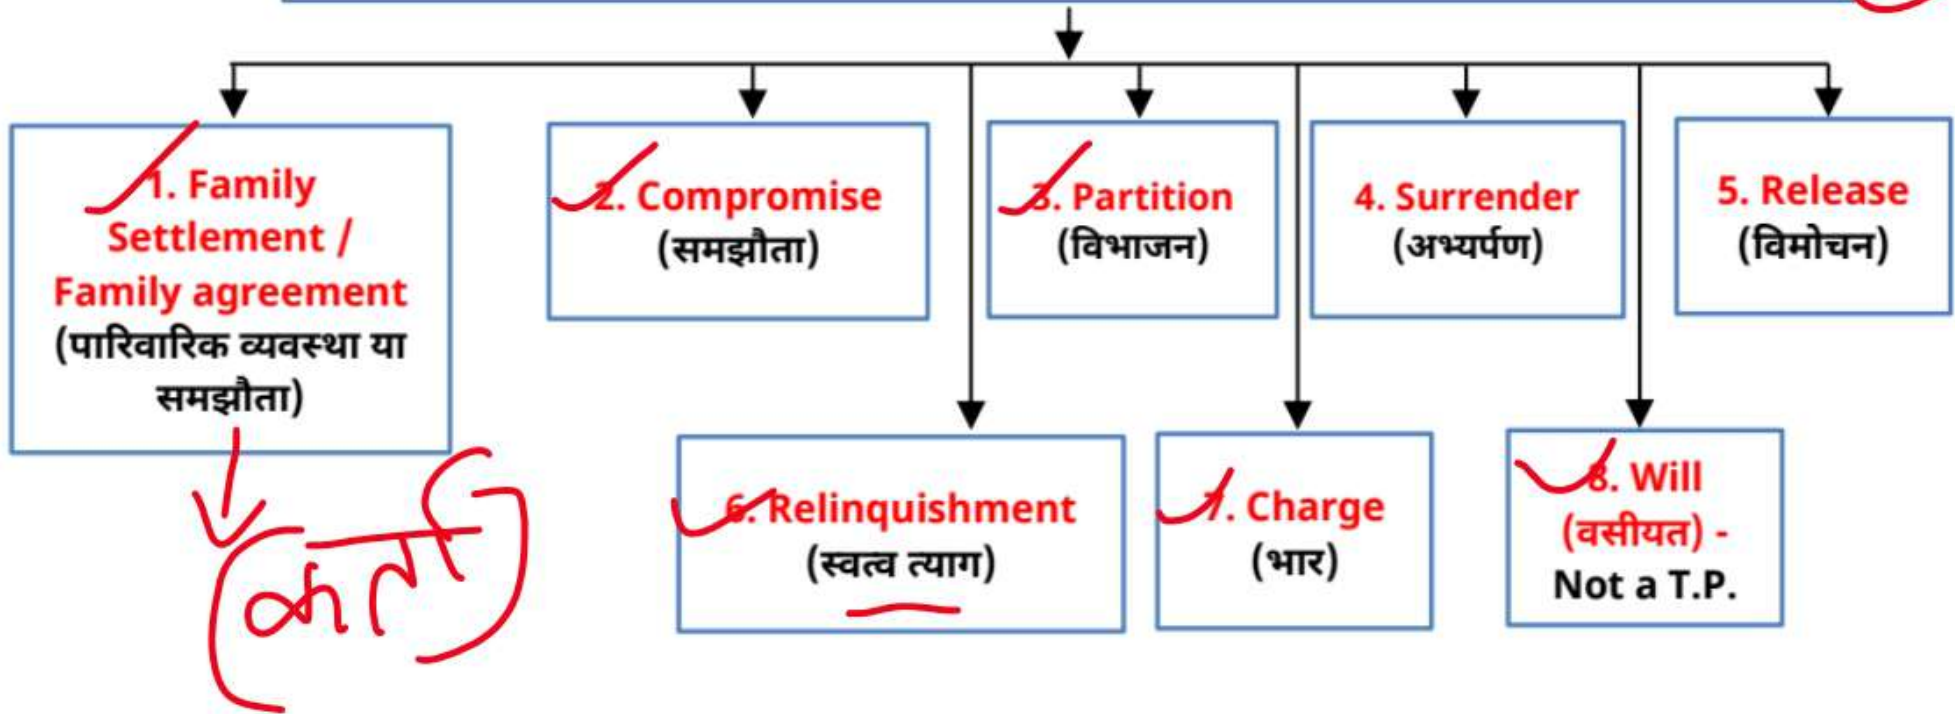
1. Family Settlement / Family agreement (पारिवारिक व्यवस्था या समझौता)

(कर्ता)

2. Compromise (समझौता)

3. Partition (विभाजन)

4. Surrender (अभ्यर्पण)

5. Release (विमोचन)

6. Relinquishment (स्वत्व त्याग)

7. Charge (भार)

8. Will (वसीयत) - Not a T.P.